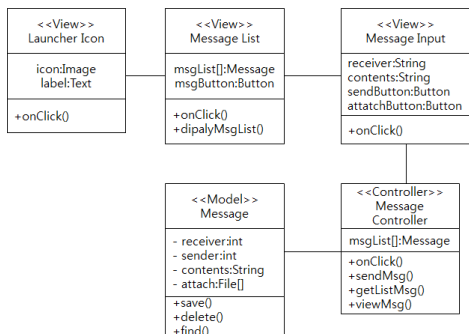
<<View>>
Launcher Icon

icon:Image
label:Text

+onClick()

<<View>>
Message List

msgList[]:Message
msgButton:Button

+onClick()
+dipalyMsgList()

<<View>>
Message Input

receiver:String
contents:String
sendButton:Button
attatchButton:Button

+onClick()

<<Model>>
Message

- receiver:int
- sender:int
- contents:String
- attach:File[]

+save()
+delete()
+find()

<<Controller>>
Message
Controller

msgList[]:Message

+onClick()
+sendMsg()
+getListMsg()
+viewMsg()